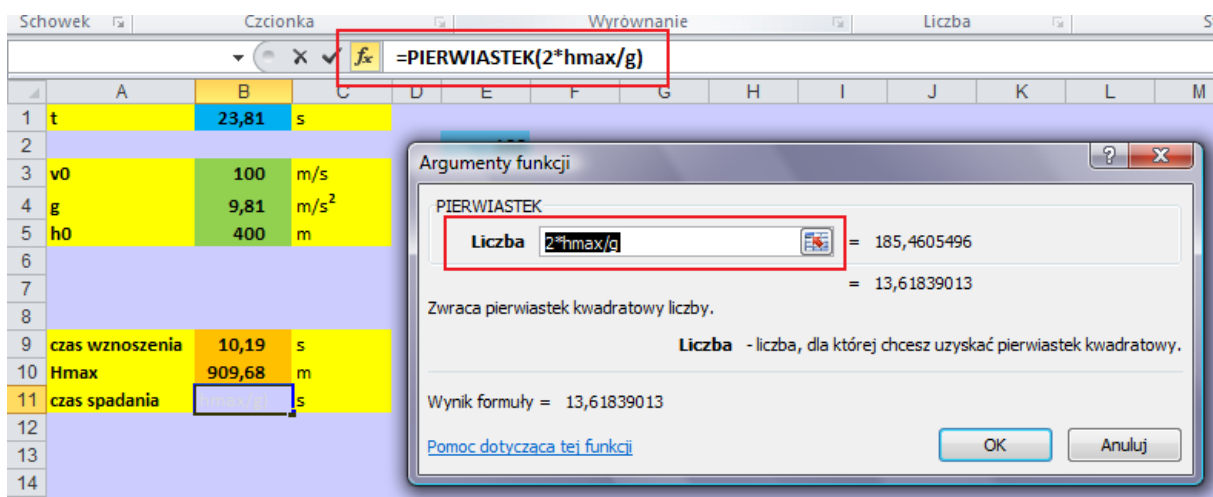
Schowek Czcionka Wyrównanie Liczba S

$f_x$ =PIERWIASTEK(2*hmax/g)

| | A | B | C | D | E | F | G | H | I | J | K | L | M |
|---|---|---|---|---|---|---|---|---|---|---|---|---|---|
| 1 | t | 23,81 | s | | | | | | | | | | |
| 2 | | | | | | | | | | | | | |
| 3 | v0 | 100 | m/s | | | | | | | | | | |
| 4 | g | 9,81 | m/s$^2$ | | | | | | | | | | |
| 5 | h0 | 400 | m | | | | | | | | | | |
| 6 | | | | | | | | | | | | | |
| 7 | | | | | | | | | | | | | |
| 8 | | | | | | | | | | | | | |
| 9 | czas wznoszenia | 10,19 | s | | | | | | | | | | |
| 10 | Hmax | 909,68 | m | | | | | | | | | | |
| 11 | czas spadania | hmax/g) | s | | | | | | | | | | |
| 12 | | | | | | | | | | | | | |
| 13 | | | | | | | | | | | | | |
| 14 | | | | | | | | | | | | | |

Argumenty funkcji

PIERWIASTEK

Liczba 2*hmax/g = 185,4605496

= 13,61839013

Zwraca pierwiastek kwadratowy liczby.

Liczba - liczba, dla której chcesz uzyskać pierwiastek kwadratowy.

Wynik formuły = 13,61839013

Pomoc dotycząca tej funkcji

OK Anuluj